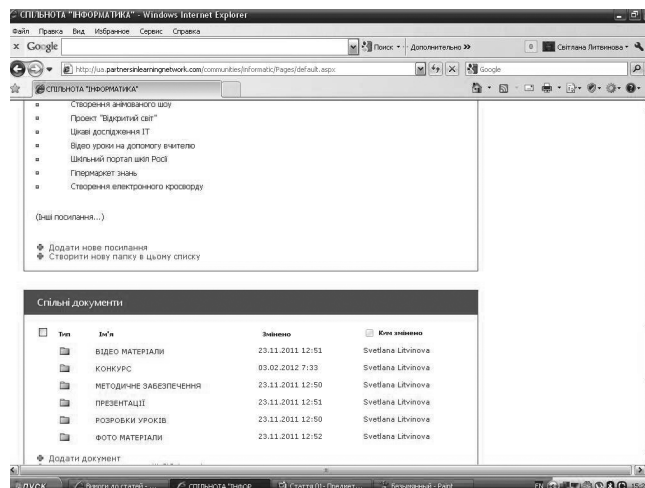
СПІЛЬНОТА "ІНФОРМАТИКА" - Windows Internet Explorer

Файл Правка Вид Избранное Сервис Справка

Google

Поиск · Дополнительно »

Світлана Литвинова

http://ua.partnersinlearningnetwork.com/communities/informatic/Pages/default.aspx

Google

СПІЛЬНОТА "ІНФОРМАТИКА"

Створення анімованого шоу
Проект "Відкритий світ"
Цікаві дослідження ІТ
Відео уроки на допомогу вчителю
Шкільний портал шкіл Росії
Гіпермаркет знань
Створення електронного кросворду

(Інші посилання...)

Додати нове посилання
Створити нову папку в цьому списку

Спільні документи

| Тип | Ім'я | Змінено | Ким змінено |
|---|---|---|---|
| | ВІДЕО МАТЕРІАЛИ | 23.11.2011 12:51 | Svetlana Litvinova |
| | КОНКУРС | 03.02.2012 7:33 | Svetlana Litvinova |
| | МЕТОДИЧНЕ ЗАБЕЗПЕЧЕННЯ | 23.11.2011 12:50 | Svetlana Litvinova |
| | ПРЕЗЕНТАЦІЇ | 23.11.2011 12:51 | Svetlana Litvinova |
| | РОЗРОБКИ УРОКІВ | 23.11.2011 12:50 | Svetlana Litvinova |
| | ФОТО МАТЕРІАЛИ | 23.11.2011 12:52 | Svetlana Litvinova |

Додати документ

пуск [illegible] СПІЛЬНОТА "ІНФОР... Статтяǿ1 - Предмет... Безымянный - Paint EN